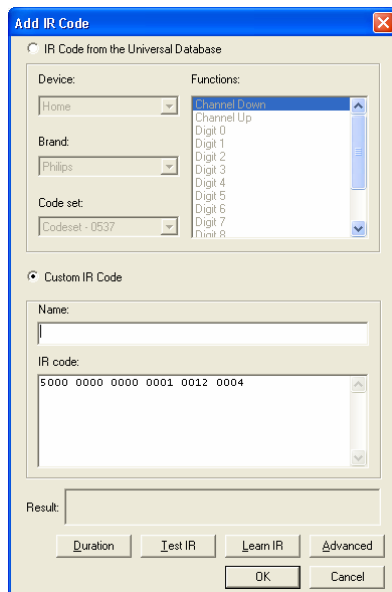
Add IR Code

IR Code from the Universal Database

Device:

Home

Brand:

Philips

Code set:

Codeset - 0537

Functions:

Channel Down
Channel Up
Digit 0
Digit 1
Digit 2
Digit 3
Digit 4
Digit 5
Digit 6
Digit 7
Digit 8

Custom IR Code

Name:

IR code:

5000 0000 0000 0001 0012 0004

Result:

Duration

Test IR

Learn IR

Advanced

OK

Cancel